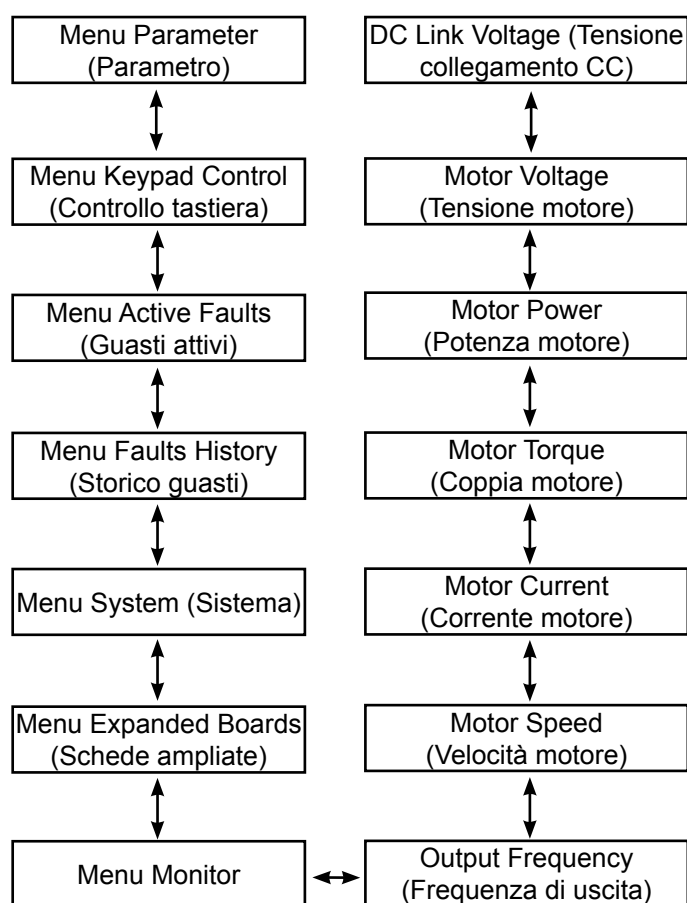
Menu Parameter (Parametro)

Menu Keypad Control (Controllo tastiera)

Menu Active Faults (Guasti attivi)

Menu Faults History (Storico guasti)

Menu System (Sistema)

Menu Expanded Boards (Schede ampliate)

Menu Monitor

DC Link Voltage (Tensione collegamento CC)

Motor Voltage (Tensione motore)

Motor Power (Potenza motore)

Motor Torque (Coppia motore)

Motor Current (Corrente motore)

Motor Speed (Velocità motore)

Output Frequency (Frequenza di uscita)